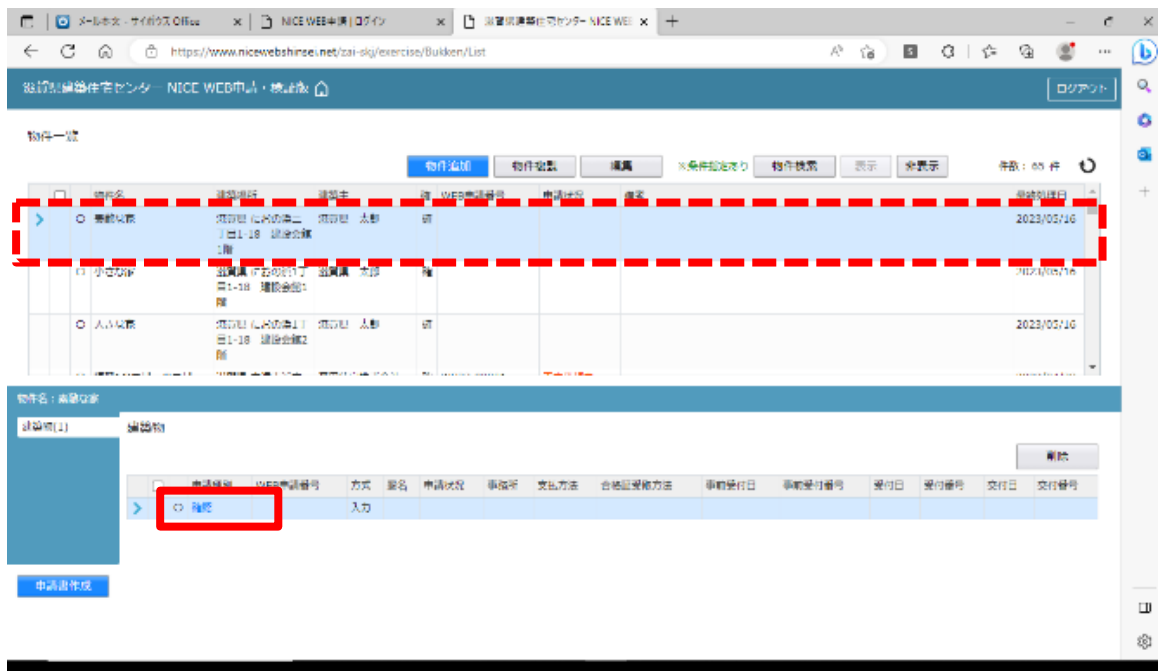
メール本文 - サイボウズ Office | NICE WEB申請 | ログイン | 滋賀県建築住宅センター NICE WEB

https://www.nicewebshinsei.net/zai-skj/exercise/Bukken/List

滋賀県建築住宅センター NICE WEB申請・検査版

ログアウト

物件一覧

物件追加 物件複製 編集 ※条件設定あり 物件検索 表示 全表示 件数：65 件

| | 物件名 | 建築場所 | 建築主 | 確 | WEB申請番号 | 申請状況 | 備考 | 最終処理日 |
|---|---|---|---|---|---|---|---|---|
| ○ | 新築住宅 | 滋賀県 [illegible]1-18 建設会館1階 | 滋賀 太郎 | 確 | | | | 2023/05/16 |
| ○ | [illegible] | 滋賀県 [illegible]1-18 建設会館1階 | 滋賀県 太郎 | 確 | | | | 2023/05/16 |
| ○ | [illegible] | 滋賀県 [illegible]1-18 建設会館2階 | 滋賀 太郎 | 確 | | | | 2023/05/16 |

物件名：新築住宅

建築物(1)

建築物

削除

| | 申請種類 | WEB申請番号 | 方式 | 受名 | 申請状況 | 事務所 | 支払方法 | 合格証受領方法 | 事前受付日 | 事前受付番号 | 受付日 | 受付番号 | 交付日 | 交付番号 |
|---|---|---|---|---|---|---|---|---|---|---|---|---|---|---|
| ○ | 確認 | | 入力 | | | | | | | | | | | |

申請書作成